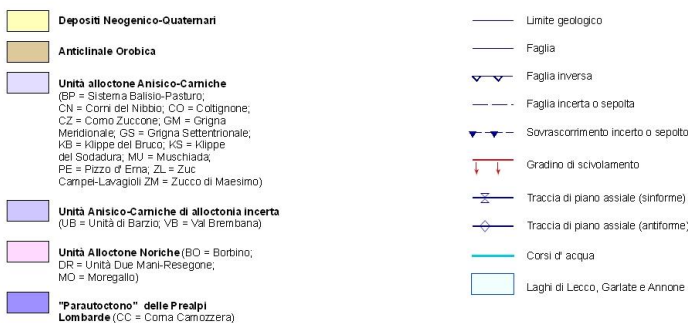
Depositi Neogenico-Quaternari

Anticlinale Orobica

Unità alloctone Anisico-Carniche (BP = Sistema Balisio-Pasturo; CN = Corni del Nibbio; CO = Coltignone; CZ = Corno Zuccone; GM = Grigna Meridionale; GS = Grigna Settentrionale; KB = Klippe del Bruco; KS = Klippe del Sodadura; MU = Muschiada; PE = Pizzo d' Erna; ZL = Zuc Campei-Lavagioli ZM = Zucco di Maesimo)

Unità Anisico-Carniche di alloctonia incerta (UB = Unità di Barzio; VB = Val Brembana)

Unità Alloctone Noriche (BO = Borbino; DR = Unità Due Mani-Resegone; MO = Moregallo)

"Parautoctono" delle Prealpi Lombarde (CC = Corna Camozzera)

Limite geologico

Faglia

Faglia inversa

Faglia incerta o sepolta

Sovrascorrimento incerto o sepolto

Gradino di scivolamento

Traccia di piano assiale (sinforme)

Traccia di piano assiale (antiforme)

Corsi d' acqua

Laghi di Lecco, Garlate e Annone